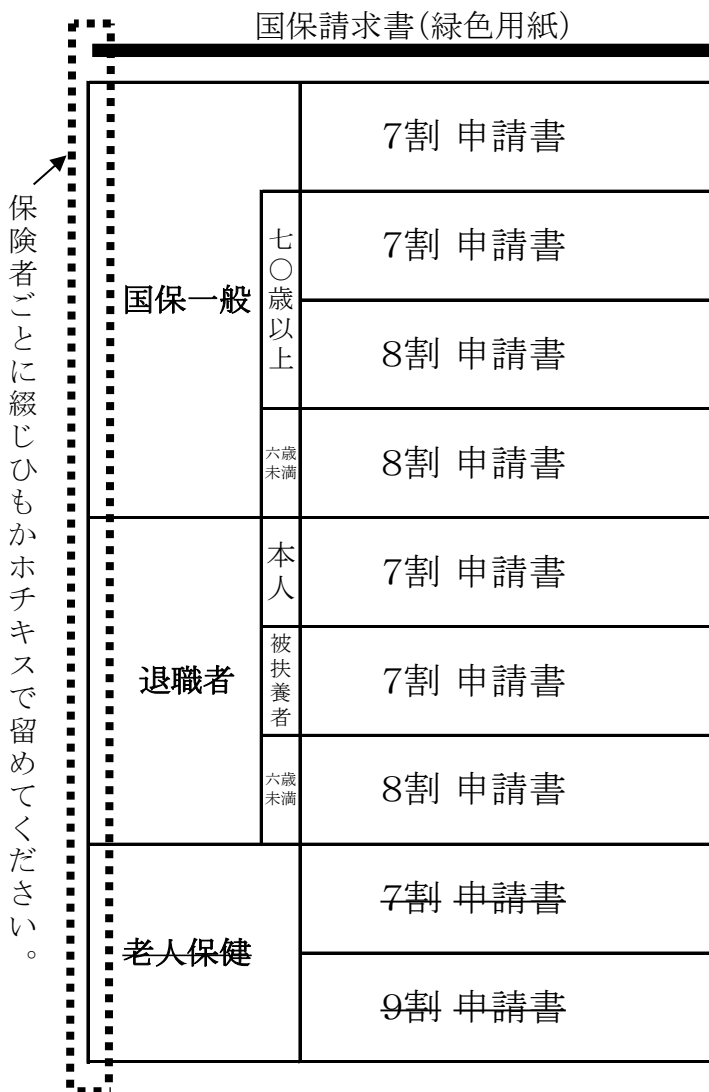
国保請求書(緑色用紙)

保険者ごとに綴じひもかホチキスで留めてください。

| 国保一般 | | 7割 申請書 |
|---|---|---|
| | 七〇歳以上 | 7割 申請書 |
| | | 8割 申請書 |
| | 六歳未満 | 8割 申請書 |
| 退職者 | 本人 | 7割 申請書 |
| | 被扶養者 | 7割 申請書 |
| | 六歳未満 | 8割 申請書 |
| 老人保健 | | 7割 申請書 |
| | | 9割 申請書 |